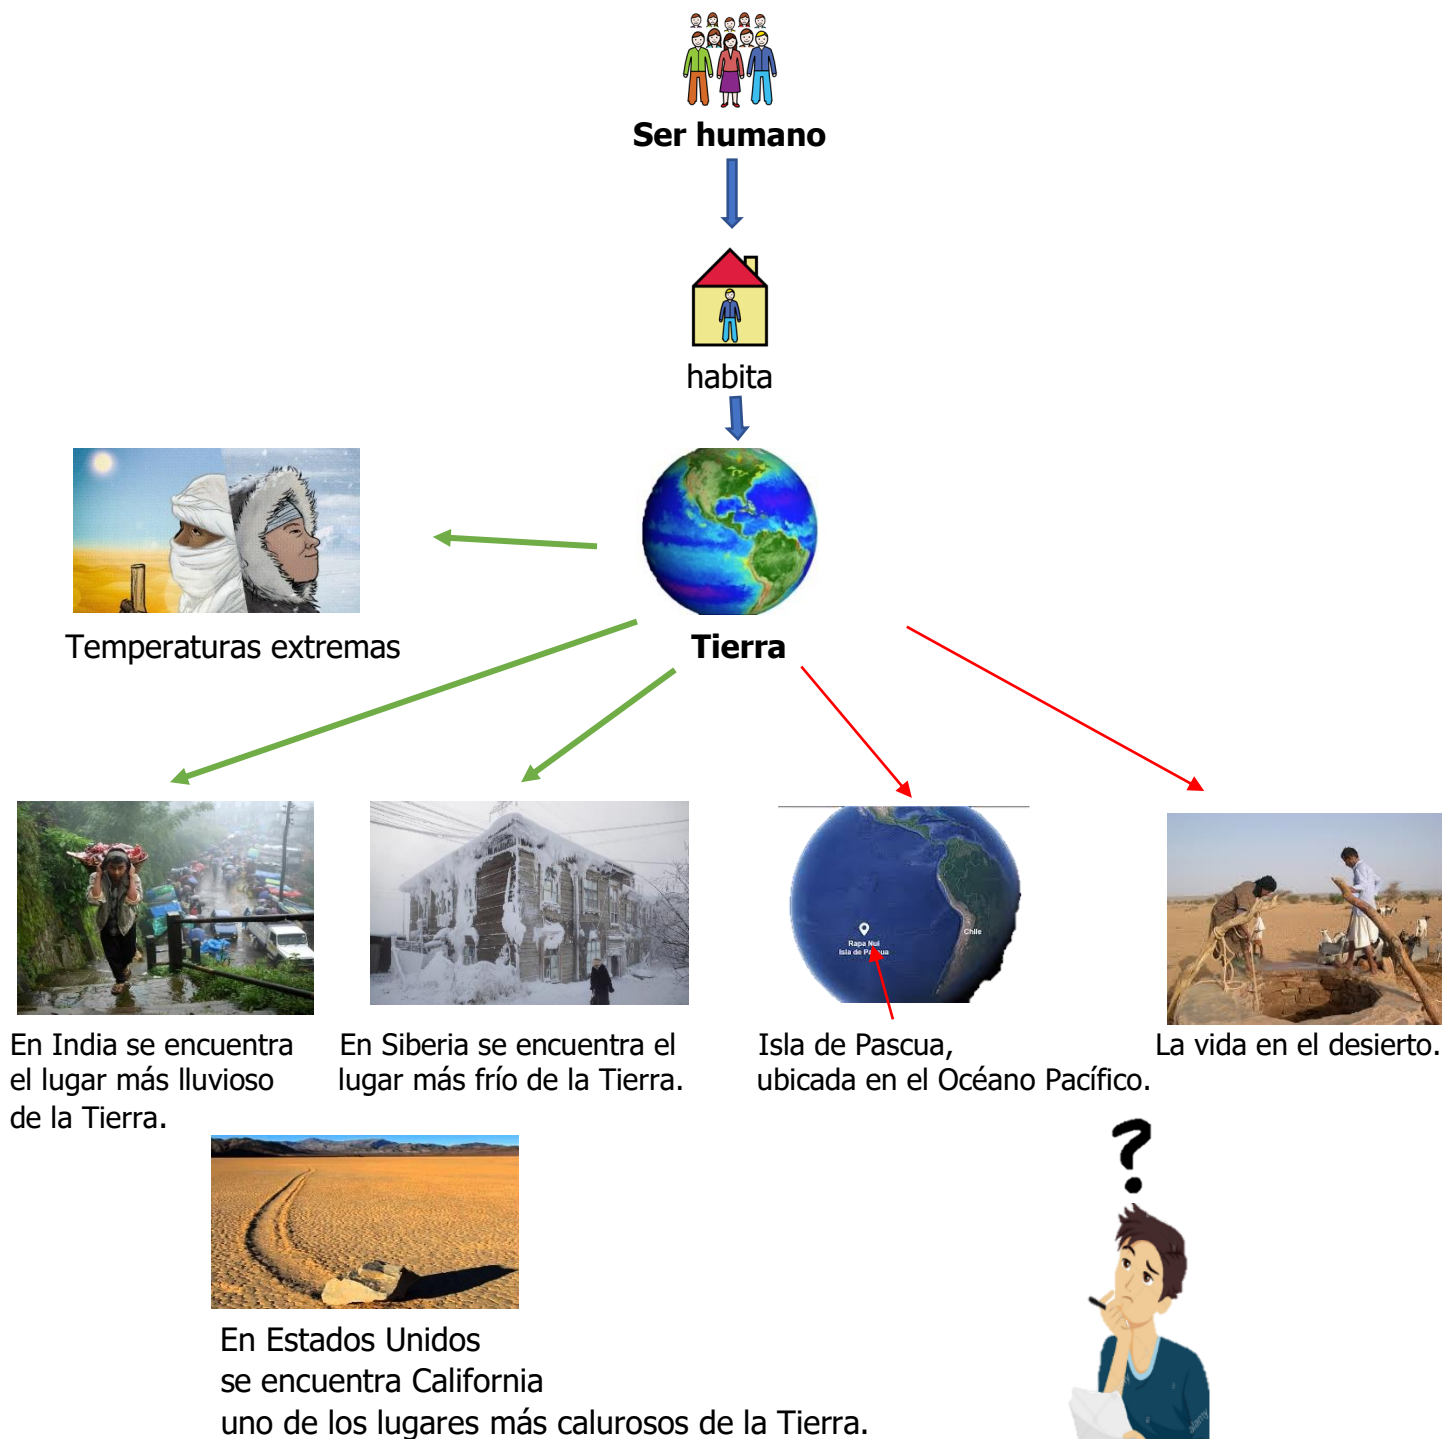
Ser humano

habita

Tierra

Temperaturas extremas

Rapa Nui
Isla de Pascua

Chile

En India se encuentra el lugar más lluvioso de la Tierra.

En Siberia se encuentra el lugar más frío de la Tierra.

Isla de Pascua, ubicada en el Océano Pacífico.

La vida en el desierto.

En Estados Unidos se encuentra California uno de los lugares más calurosos de la Tierra.

?